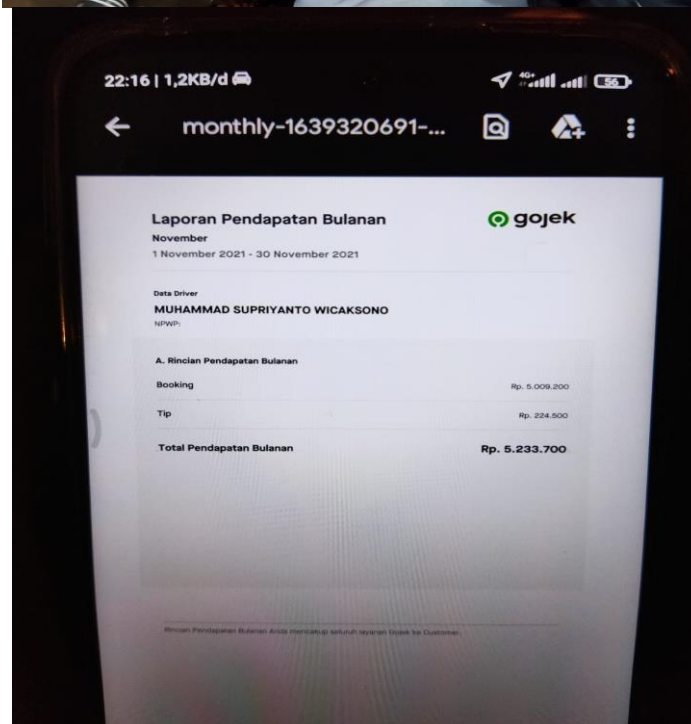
22:16 | 1,2KB/d

4G+ 56

monthly-1639320691-...

Laporan Pendapatan Bulanan

gojek

November

1 November 2021 - 30 November 2021

Data Driver

MUHAMMAD SUPRIYANTO WICAKSONO

NPWP:

A. Rincian Pendapatan Bulanan

| | |
|---|---|
| Booking | Rp. 5.009.200 |
| Tip | Rp. 224.500 |
| Total Pendapatan Bulanan | Rp. 5.233.700 |

Rincian Pendapatan Bulanan Anda mencakup seluruh layanan Gojek ke Customer.